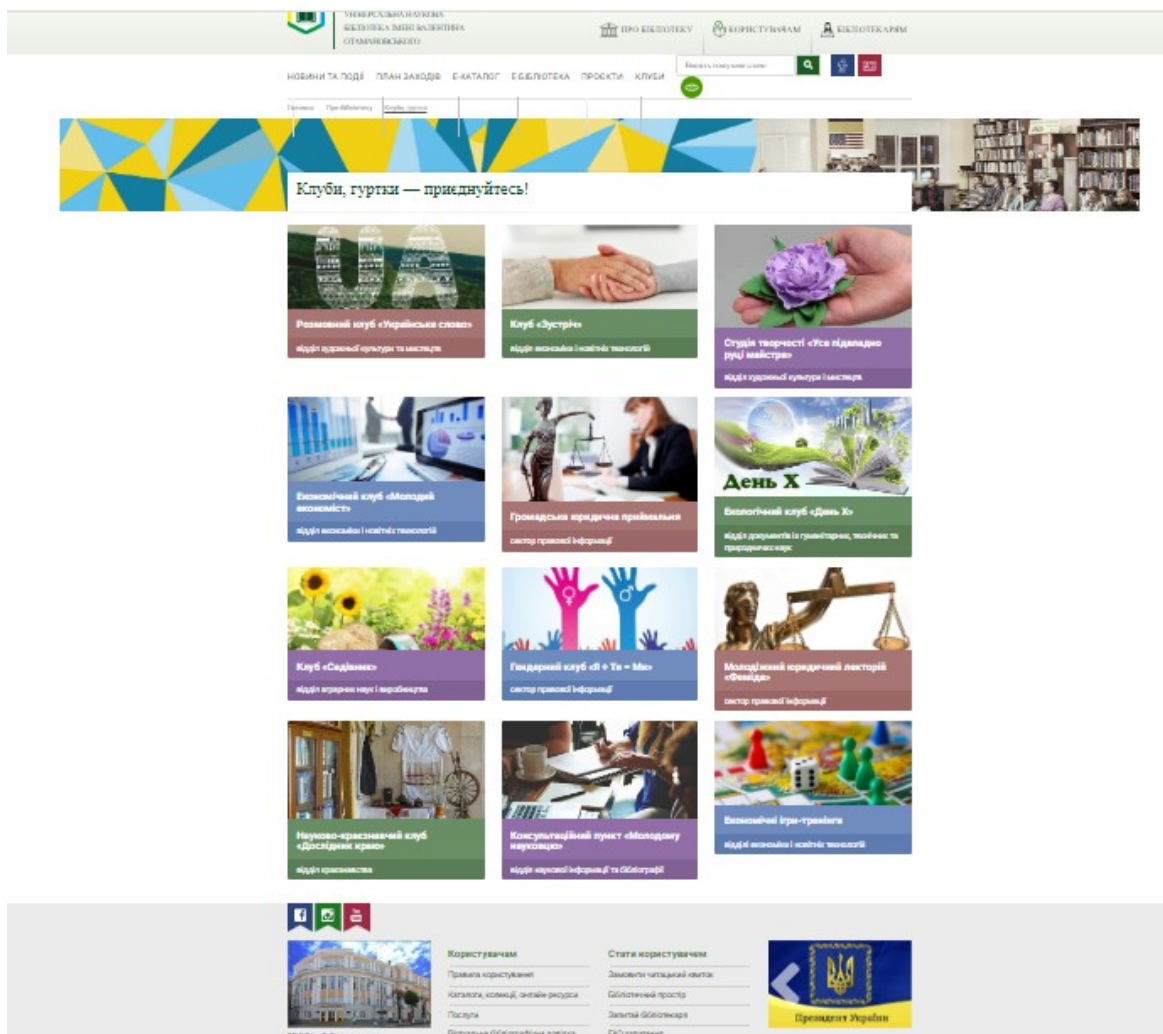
УНІВЕРСАЛЬНА НАУКОВА БІБЛІОТЕКА ІМЕНІ ВАЛЕНТИНА ОТАМАНОВСЬКОГО

ПРО БІБЛІОТЕКУ КОРИСТУВАЧАМ БІБЛІОТЕКАРЯМ

НОВИНИ ТА ПОДІЇ ПЛАН ЗАХОДІВ Е-КАТАЛОГ Е-БІБЛІОТЕКА ПРОЕКТИ КЛУБИ

Введіть пошукове слово

Головна Про бібліотеку Клуби, гуртки

Клуби, гуртки — приєднуйтесь!

Розмовний клуб «Українське слово»
відділ художньої культури та мистецтв

Клуб «Зустріч»
відділ економіки і новітніх технологій

Студія творчості «Усе підвладне руці майстра»
відділ художньої культури і мистецтв

Економічний клуб «Молодий економіст»
відділ економіки і новітніх технологій

Громадська юридична приймальня
сектор правової інформації

День Х

Екологічний клуб «День Х»
відділ документів із гуманітарних, технічних та природничих наук

Клуб «Садівник»
відділ аграрних наук і виробництва

Гендерний клуб «Я + Ти = Ми»
сектор правової інформації

Молодіжний юридичний лекторій «Феміда»
сектор правової інформації

Науково-краєзнавчий клуб «Дослідник краю»
відділ краєзнавства

Консультаційний пункт «Молодому науковцю»
відділ наукової інформації та бібліографії

Економічні ігри-тренінги
відділ економіки і новітніх технологій

You

Користувачам
Правила користування
Каталоги, колекції, онлайн ресурси
Послуги
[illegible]

Стати користувачем
Замовити читацький квиток
Бібліотечний простір
Запитай бібліотекаря
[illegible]

Президент України